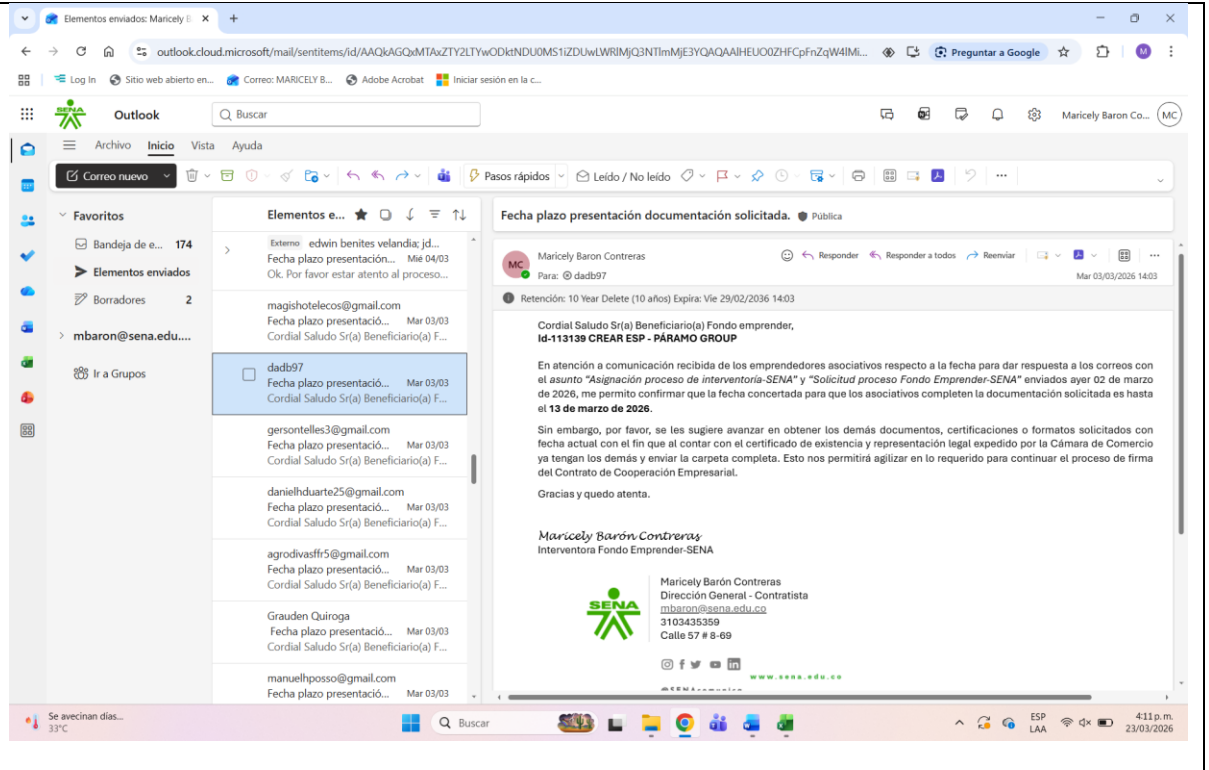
Elementos enviados: Maricely B ×
+
outlook.cloud.microsoft/mail/sentitems/id/AAQkAGQxMTAxZTY2LTYwODktNDU0MS1iZDUwLWRlMjQ3NTlmMjE3YQAQAAlHEUO0ZHFCpFnZqW4lMi...
Preguntar a Google
Log In
Sitio web abierto en...
Correo: MARICELY B...
Adobe Acrobat
Iniciar sesión en la c...
SENA
Outlook
Buscar
Maricely Baron Co...
MC
Archivo Inicio Vista Ayuda
Correo nuevo
Pasos rápidos
Leído / No leído
Favoritos
Bandeja de e... 174
Elementos enviados
Borradores 2
mbaron@sena.edu....
Ir a Grupos
Elementos e...
Externo edwin benites velandia; jd...
Fecha plazo presentación... Mié 04/03
Ok. Por favor estar atento al proceso...
magishotelecos@gmail.com
Fecha plazo presentació... Mar 03/03
Cordial Saludo Sr(a) Beneficiario(a) F...
dadb97
Fecha plazo presentació... Mar 03/03
Cordial Saludo Sr(a) Beneficiario(a) F...
gersontelles3@gmail.com
Fecha plazo presentació... Mar 03/03
Cordial Saludo Sr(a) Beneficiario(a) F...
danielhduarte25@gmail.com
Fecha plazo presentació... Mar 03/03
Cordial Saludo Sr(a) Beneficiario(a) F...
agrodivasffr5@gmail.com
Fecha plazo presentació... Mar 03/03
Cordial Saludo Sr(a) Beneficiario(a) F...
Grauden Quiroga
Fecha plazo presentació... Mar 03/03
Cordial Saludo Sr(a) Beneficiario(a) F...
manuelhposso@gmail.com
Fecha plazo presentació... Mar 03/03
Fecha plazo presentación documentación solicitada. Pública
MC
Maricely Baron Contreras
Para: dadb97
Responder Responder a todos Reenviar
Mar 03/03/2026 14:03
Retención: 10 Year Delete (10 años) Expira: Vie 29/02/2036 14:03

Cordial Saludo Sr(a) Beneficiario(a) Fondo emprender,
Id-113139 CREAR ESP - PÁRAMO GROUP

En atención a comunicación recibida de los emprendedores asociativos respecto a la fecha para dar respuesta a los correos con el asunto "Asignación proceso de interventoría-SENA" y "Solicitud proceso Fondo Emprender-SENA" enviados ayer 02 de marzo de 2026, me permito confirmar que la fecha concertada para que los asociativos completen la documentación solicitada es hasta el 13 de marzo de 2026.

Sin embargo, por favor, se les sugiere avanzar en obtener los demás documentos, certificaciones o formatos solicitados con fecha actual con el fin que al contar con el certificado de existencia y representación legal expedido por la Cámara de Comercio ya tengan los demás y enviar la carpeta completa. Esto nos permitirá agilizar en lo requerido para continuar el proceso de firma del Contrato de Cooperación Empresarial.

Gracias y quedo atenta.

Maricely Barón Contreras
Interventora Fondo Emprender-SENA

SENA
Maricely Barón Contreras
Dirección General - Contratista
mbaron@sena.edu.co
3103435359
Calle 57 # 8-69
www.sena.edu.co
Se avecinan días...
33°C
Buscar
ESP LAA
4:11 p. m.
23/03/2026